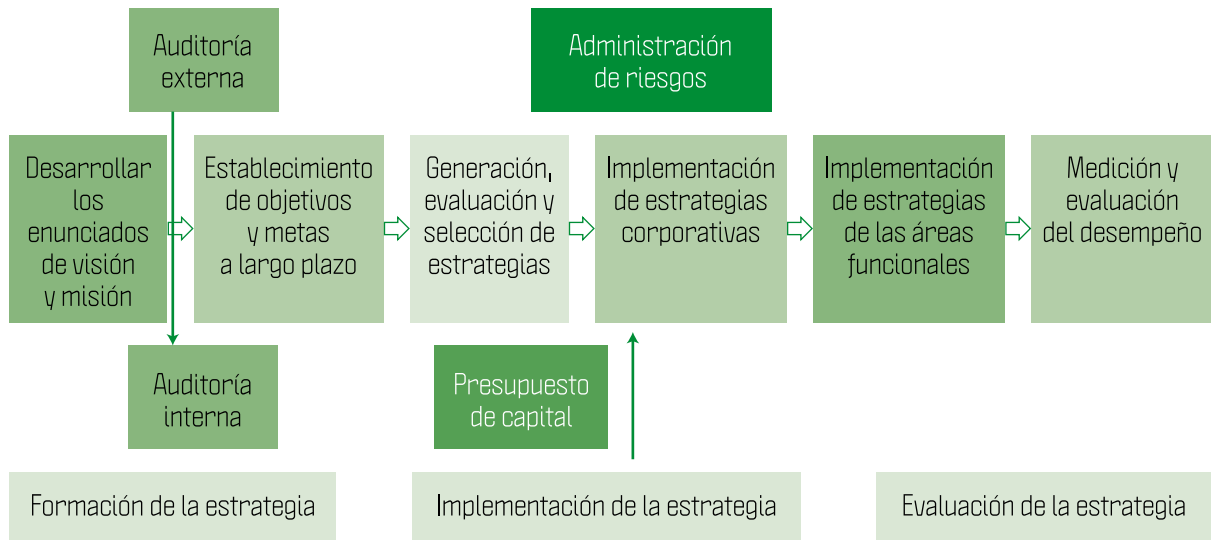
Auditoría externa

Administración de riesgos

Desarrollar los enunciados de visión y misión

Establecimiento de objetivos y metas a largo plazo

Generación, evaluación y selección de estrategias

Implementación de estrategias corporativas

Implementación de estrategias de las áreas funcionales

Medición y evaluación del desempeño

Auditoría interna

Presupuesto de capital

Formación de la estrategia

Implementación de la estrategia

Evaluación de la estrategia